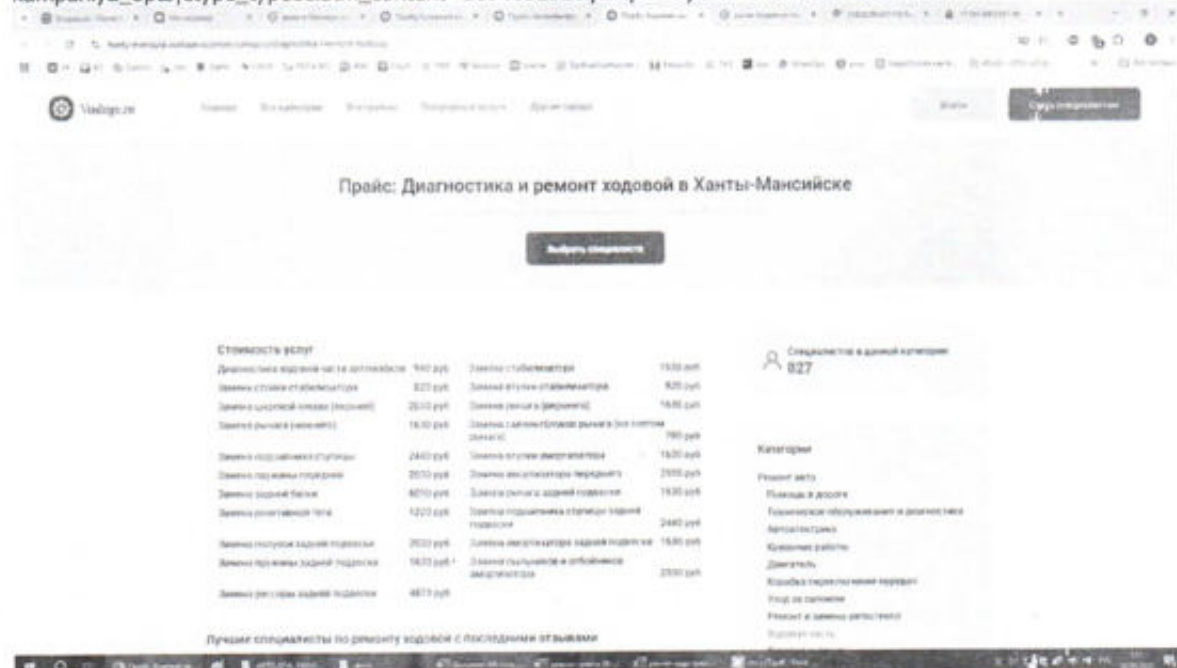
Vseloga.ru

Войти

Прайс: Диагностика и ремонт ходовой в Ханты-Мансийске

Выбрать специалиста

Стоимость услуг

| | | | |
|---|---|---|---|
| Диагностика ходовой части автомобиля | 940 руб | Замена стабилизатора | 1530 руб |
| Замена стойки стабилизатора | 820 руб | Замена втулки стабилизатора | 920 руб |
| Замена шаровой опоры (верхней) | 2510 руб | Замена рычага (верхнего) | 1680 руб |
| Замена рычага (нижнего) | 1630 руб | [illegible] | 780 руб |
| Замена подрамника стойки | 2440 руб | Замена втулки амортизатора | 1620 руб |
| Замена пружины передней | 2010 руб | Замена амортизатора переднего | 2000 руб |
| Замена задней балки | 6010 руб | Замена рычага задней подвески | 1930 руб |
| Замена реактивной тяги | 1220 руб | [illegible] | 2440 руб |
| Замена полуоси задней подвески | 2030 руб | Замена амортизатора задней подвески | 1690 руб |
| Замена пружины задней подвески | 1820 руб | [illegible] | 2030 руб |
| Замена рессоры задней подвески | 4870 руб | | |

Специалистов в данной категории
827

Категории
Ремонт авто
Помощь в дороге
Техническое обслуживание и диагностика
Автоэлектрика
Кузовные работы
Двигатель
Коробка переключения передач
Уход за салоном
Ремонт и замена агрегатов
Ходовая часть

Лучшие специалисты по ремонту ходовой с последними отзывами